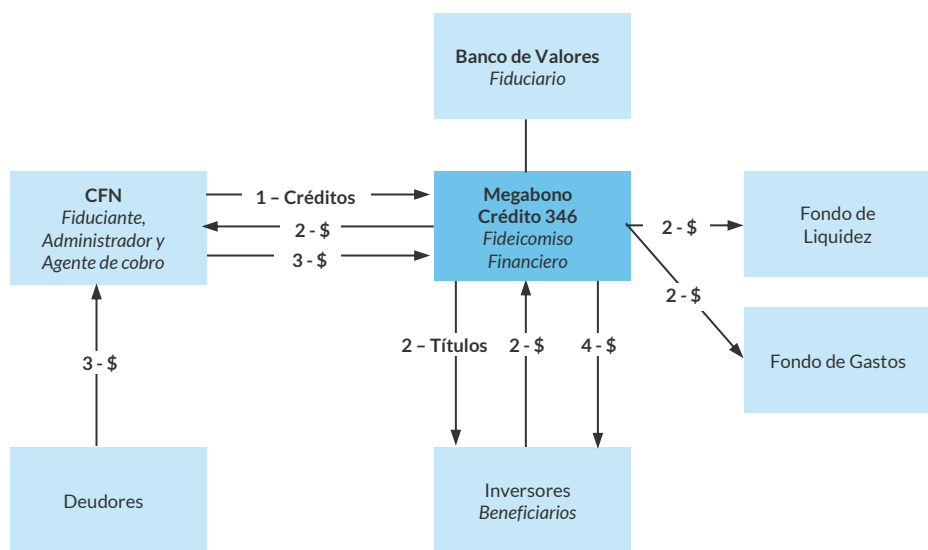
Banco de Valores
Fiduciario

CFN
Fiduciante, Administrador y Agente de cobro

1 – Créditos

2 - $

3 - $

Megabono
Crédito 346
Fideicomiso Financiero

2 - $

Fondo de Liquidez

2 - $

Fondo de Gastos

3 - $

2 – Títulos

2 - $

4 - $

Deudores

Inversores
Beneficiarios